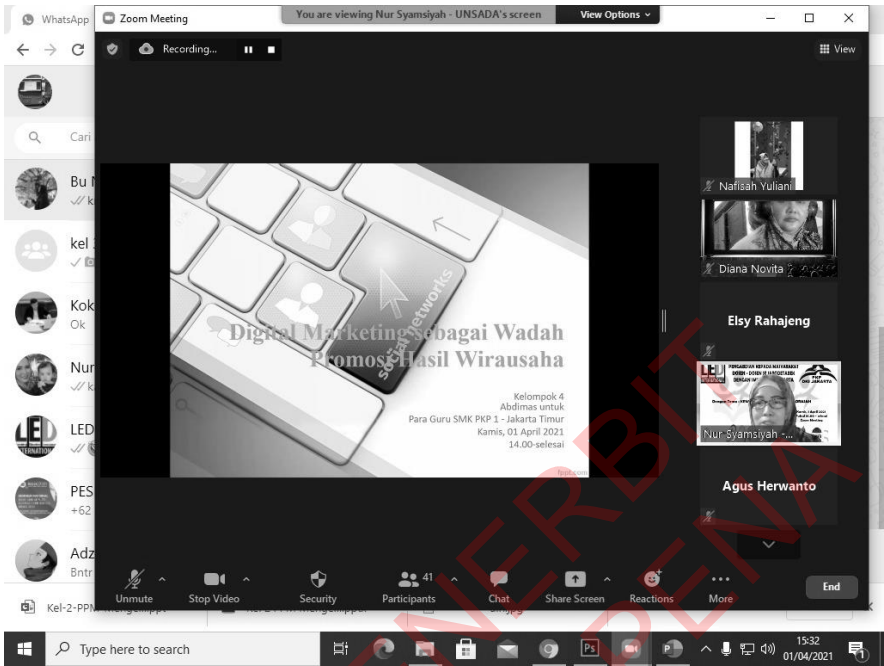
WhatsApp

Zoom Meeting

You are viewing Nur Syamsiyah - UNSADA's screen

View Options

Recording...

View

Cari

Bu N

kel

Kok
Ok

Nur

LED

PES
+62

Adz
Bntr

social networks

Digital Marketing sebagai Wadah Promosi Hasil Wirausaha

Kelompok 4
Abdimas untuk
Para Guru SMK PKP 1 - Jakarta Timur
Kamis, 01 April 2021
14.00-selesai

Nafisah Yuliani

Diana Novita

Elsy Rahajeng

Nur Syamsiyah -...

Agus Herwanto

Unmute

Stop Video

Security

41
Participants

Chat

Share Screen

Reactions

More

End

Kel-2-PPM

Type here to search

15:32
01/04/2021

PENERBIT
PENA